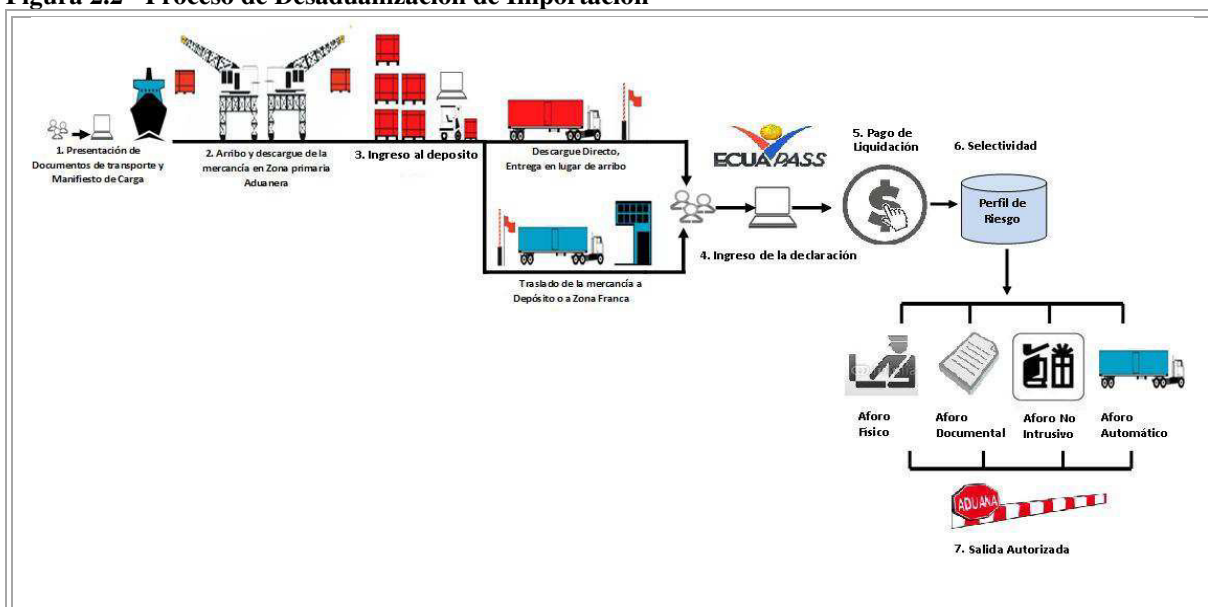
Figura 2.2 - Proceso de Desaduanización de Importación

1. Presentación de Documentos de transporte y Manifiesto de Carga

2. Arribo y descargue de la mercancía en Zona primaria Aduanera

3. Ingreso al deposito

Descargue Directo, Entrega en lugar de arribo

Traslado de la mercancía a Depósito o a Zona Franca

ECUAPASS

4. Ingreso de la declaración

5. Pago de Liquidación

6. Selectividad

Perfil de Riesgo

Aforo Físico

Aforo Documental

Aforo No Intrusivo

Aforo Automático

ADUANA

7. Salida Autorizada